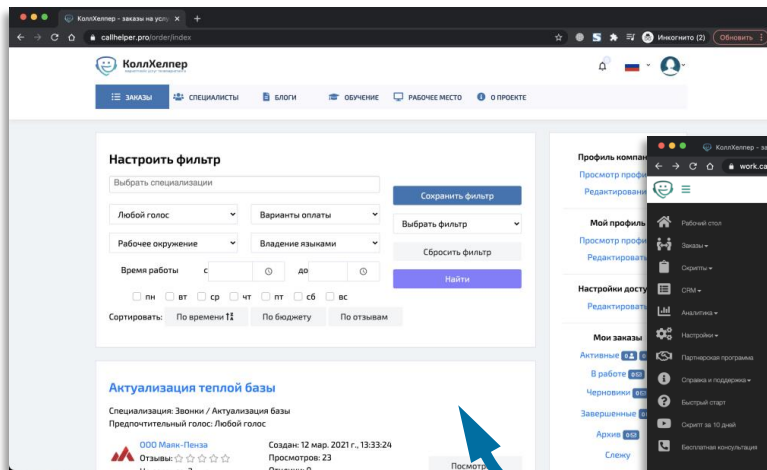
КоллХелпер - заказы на услу ×  +

callhelper.pro/order/index

Инкогнито (2)  Обновить

КоллХелпер

ЗАКАЗЫ  СПЕЦИАЛИСТЫ  БЛОГИ  ОБУЧЕНИЕ  РАБОЧЕЕ МЕСТО  О ПРОЕКТЕ

Настроить фильтр

Выбрать специализации

Любой голос  Варианты оплаты

Рабочее окружение  Владение языками

Время работы  с  до

пн  вт  ср  чт  пт  сб  вс

Сортировать:  По времени  По бюджету  По отзывам

Сохранить фильтр

Выбрать фильтр

Сбросить фильтр

Найти

Профиль компан

Просмотр профи

Редактировани

Мой профиль

Просмотр профи

Редактироват

Настройки досту

Редактироват

Мои заказы

Активные

В работе

Черновики

Завершенные

Архив

Слежу

Актуализация теплой базы

Специализация: Звонки / Актуализация базы

Предпочтительный голос: Любой голос

ООО Маяк-Пенза

Отзывы:

Создан: 12 мар. 2021 г., 13:33:24

Просмотров: 23

Посмотр

КоллХелпер - за

work.ca

Рабочий стол

Заказы

Скрипты

CRM

Аналитика

Настройки

Партнерская программа

Справка и поддержка

Быстрый старт

Скрипт за 10 дней

Бесплатная консультация